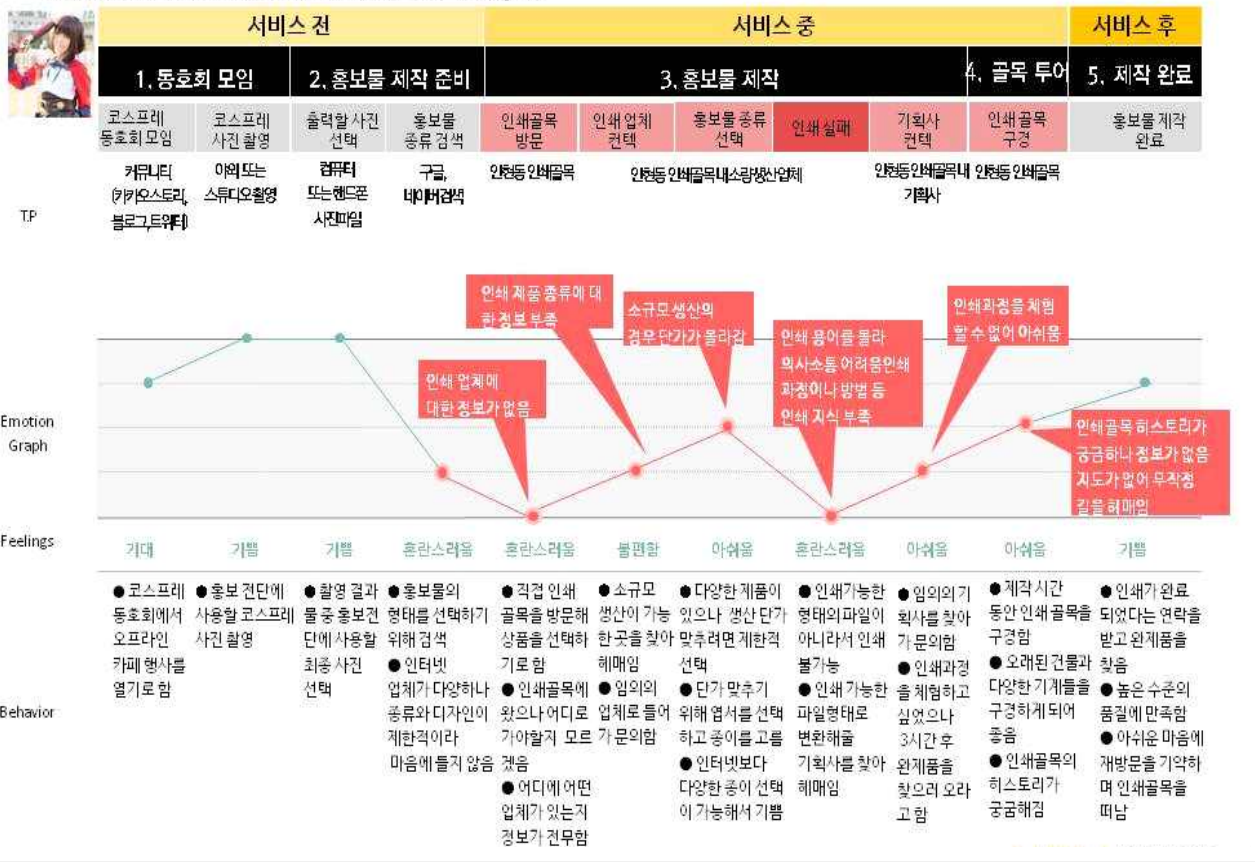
| 서비스 전 | | | | 서비스 중 | | | | | | 서비스 후 |
|---|---|---|---|---|---|---|---|---|---|---|
| 1. 동호회 모임 | | 2. 홍보물 제작 준비 | | 3. 홍보물 제작 | | | | | 4. 골목 투어 | 5. 제작 완료 |
| 코스프레 동호회 모임 | 코스프레 사진 촬영 | 출력할 사진 선택 | 홍보물 종류 검색 | 인쇄골목 방문 | 인쇄 업체 컨택 | 홍보물 종류 선택 | 인쇄 실패 | 기획사 컨택 | 인쇄골목 구경 | 홍보물 제작 완료 |

T.P

커뮤니티 (카카오스토리, 블로그, 트위터)

야외 또는 스튜디오 촬영

컴퓨터 또는 핸드폰 사진파일

구글, 네이버검색

인현동 인쇄골목

인현동 인쇄골목 내 소량생산업체

인현동 인쇄골목 내 기획사

인현동 인쇄골목

Emotion Graph

인쇄 업체에 대한 정보가 없음

인쇄 제품 종류에 대한 정보 부족

소규모 생산의 경우 단가가 올라감

인쇄 용어를 몰라 의사소통 어려움 인쇄 과정이나 방법 등 인쇄 지식 부족

인쇄과정을 체험할 수 없어 아쉬움

인쇄골목 히스토리가 궁금하나 정보가 없음 지도가 없어 무작정 길을 헤매임

Feelings

기대 기쁨 기쁨 혼란스러움 혼란스러움 불편함 아쉬움 혼란스러움 아쉬움 아쉬움 기쁨

Behavior

● 코스프레 동호회에서 오프라인 카페 행사를 열기로 함

● 홍보 전단에 사용할 코스프레 사진 촬영

● 촬영 결과물 중 홍보전단에 사용할 최종 사진 선택

● 홍보물의 형태를 선택하기 위해 검색
● 인터넷 업체가 다양하나 종류와 디자인이 제한적이라 마음에 들지 않음

● 직접 인쇄 골목을 방문해 상품을 선택하기로 함
● 인쇄골목에 왔으나 어디로 가야할지 모르겠음
● 어디에 어떤 업체가 있는지 정보가 전무함

● 소규모 생산이 가능한 곳을 찾아 헤매임
● 임의의 업체로 들어가 문의함

● 다양한 제품이 있으나 생산 단가 맞추려면 제한적 선택
● 단가 맞추기 위해 엽서를 선택하고 종이를 고름
● 인터넷보다 다양한 종이 선택이 가능해서 기쁨

● 인쇄가능한 형태의 파일이 아니라서 인쇄 불가능
● 인쇄 가능한 파일형태로 변환해줄 기획사를 찾아 헤매임

● 임의의 기획사를 찾아 가 문의함
● 인쇄과정을 체험하고 싶었으나 3시간 후 완제품을 찾으러 오라고 함

● 제작 시간 동안 인쇄골목을 구경함
● 오래된 건물과 다양한 기계들을 구경하게 되어 좋음
● 인쇄골목의 히스토리가 궁금해짐

● 인쇄가 완료되었다는 연락을 받고 완제품을 찾음
● 높은 수준의 품질에 만족함
● 아쉬운 마음에 재방문을 기약하며 인쇄골목을 떠남